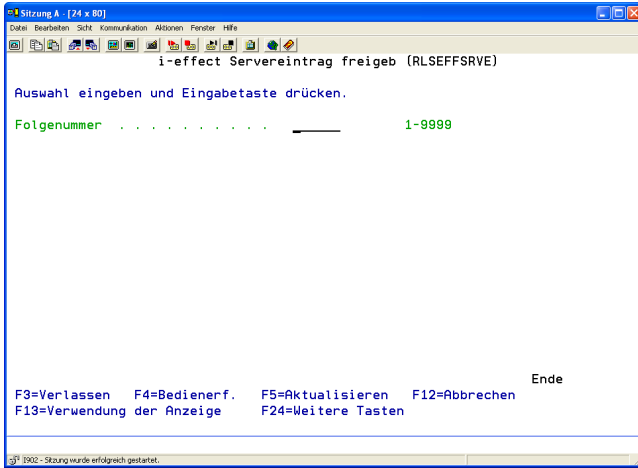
Sitzung A - [24 x 80]

Datei Bearbeiten Sicht Kommunikation Aktionen Fenster Hilfe

i-effect Servereintrag freigeb (RLSEFFSRVE)

Auswahl eingeben und Eingabetaste drücken.

Folgenummer . . . . . . . . . . _____ 1-9999

Ende

F3=Verlassen F4=Bedienerf. F5=Aktualisieren F12=Abbrechen
F13=Verwendung der Anzeige F24=Weitere Tasten

I902 - Sitzung wurde erfolgreich gestartet.